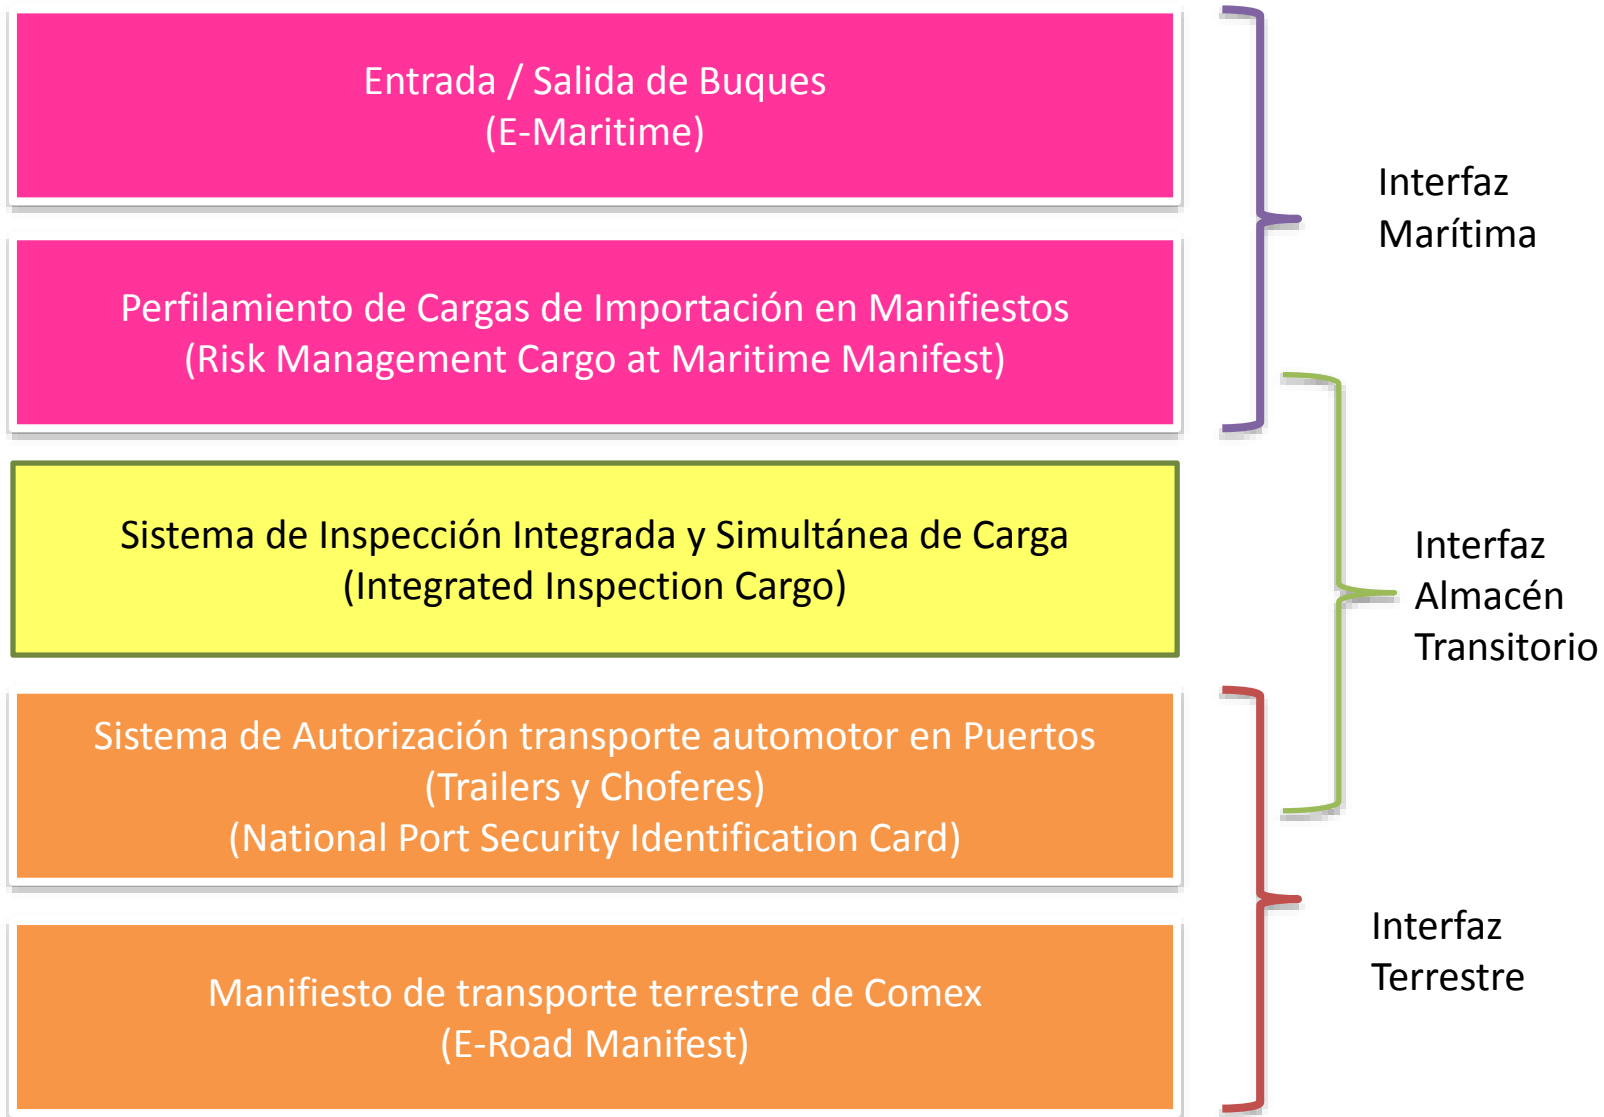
Entrada / Salida de Buques
(E-Maritime)

Perfilamiento de Cargas de Importación en Manifiestos
(Risk Management Cargo at Maritime Manifest)

Sistema de Inspección Integrada y Simultánea de Carga
(Integrated Inspection Cargo)

Sistema de Autorización transporte automotor en Puertos
(Trailers y Choferes)
(National Port Security Identification Card)

Manifiesto de transporte terrestre de Comex
(E-Road Manifest)

Interfaz
Marítima

Interfaz
Almacén
Transitorio

Interfaz
Terrestre